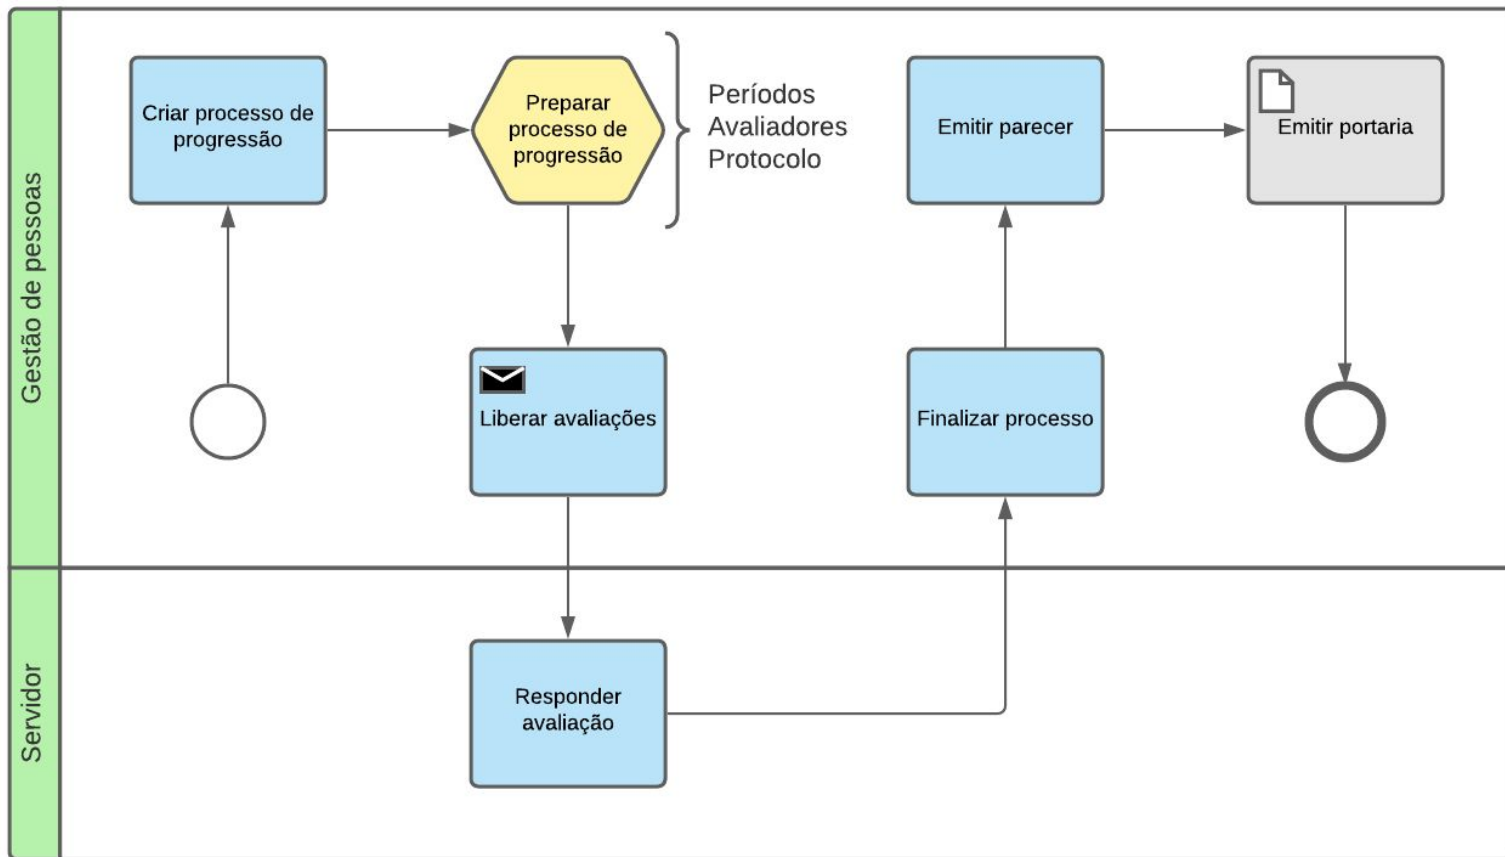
Gestão de pessoas

Criar processo de progressão

Preparar processo de progressão

Períodos
Avaliadores
Protocolo

Emitir parecer

Emitir portaria

Liberar avaliações

Finalizar processo

Servidor

Responder avaliação